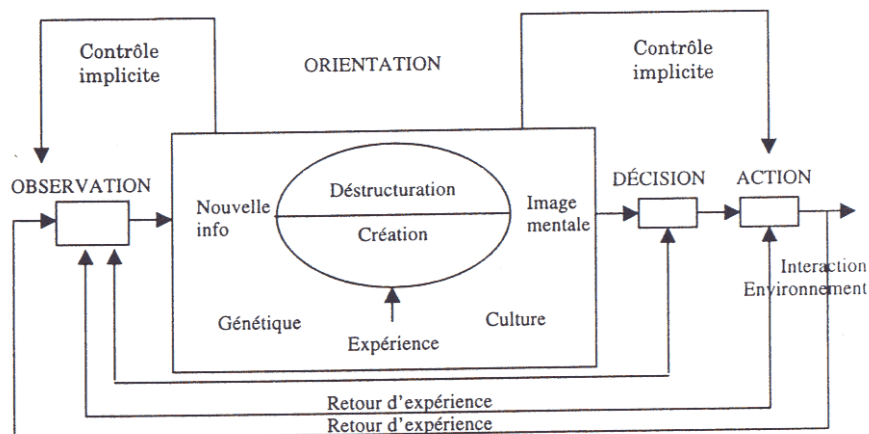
Contrôle implicite

ORIENTATION

Contrôle implicite

OBSERVATION

Nouvelle info

Déstructuration

Création

Image mentale

DÉCISION

ACTION

Interaction Environnement

Génétique

Expérience

Culture

Retour d'expérience

Retour d'expérience